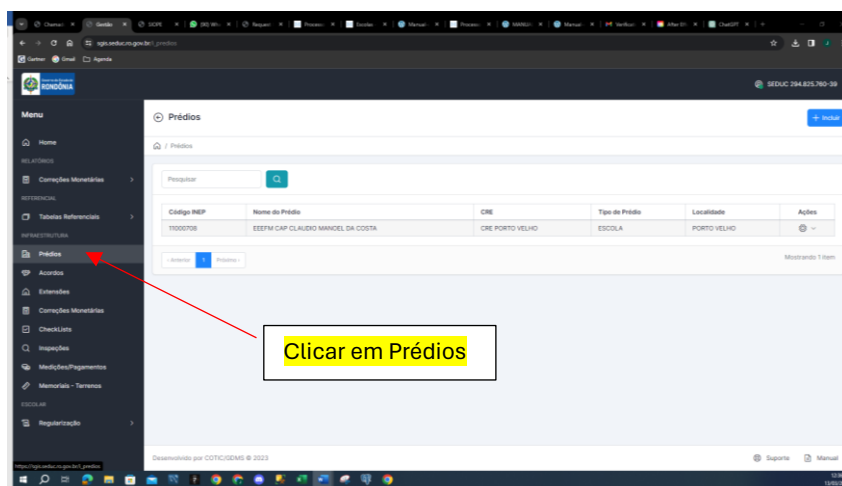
Chamad | Gestão | SIGPE | (80) Wh | Request | Process | Escolas | Manual | Process | MANUAL | Manual | Verificar | After Eff | ChatGPT

sgio.seduc.ro.gov.br/_predios

Gartner | Gmail | Agenda

RONDÔNIA

SEDUC 294.825.760-39

Menu

Home

RELATÓRIOS

Correções Monetárias

REFERENCIAL

Tabelas Referenciais

INFRAESTRUTURA

Prédios

Acordos

Extensões

Correções Monetárias

CheckLists

Inspeções

Medições/Pagamentos

Memoriais - Terrenos

ESCOLAR

Regularização

Prédios

+ Incluir

/ Prédios

Pesquisar

| Código INEP | Nome do Prédio | CRE | Tipo de Prédio | Localidade | Ações |
|---|---|---|---|---|---|
| 11000708 | EEEFM CAP CLAUDIO MANOEL DA COSTA | CRE PORTO VELHO | ESCOLA | PORTO VELHO | |

‹ Anterior 1 Próximo ›

Mostrando 1 item

Clicar em Prédios

Desenvolvido por COTIC/GDMS © 2023

Suporte Manual

https://sgio.seduc.ro.gov.br/_predios